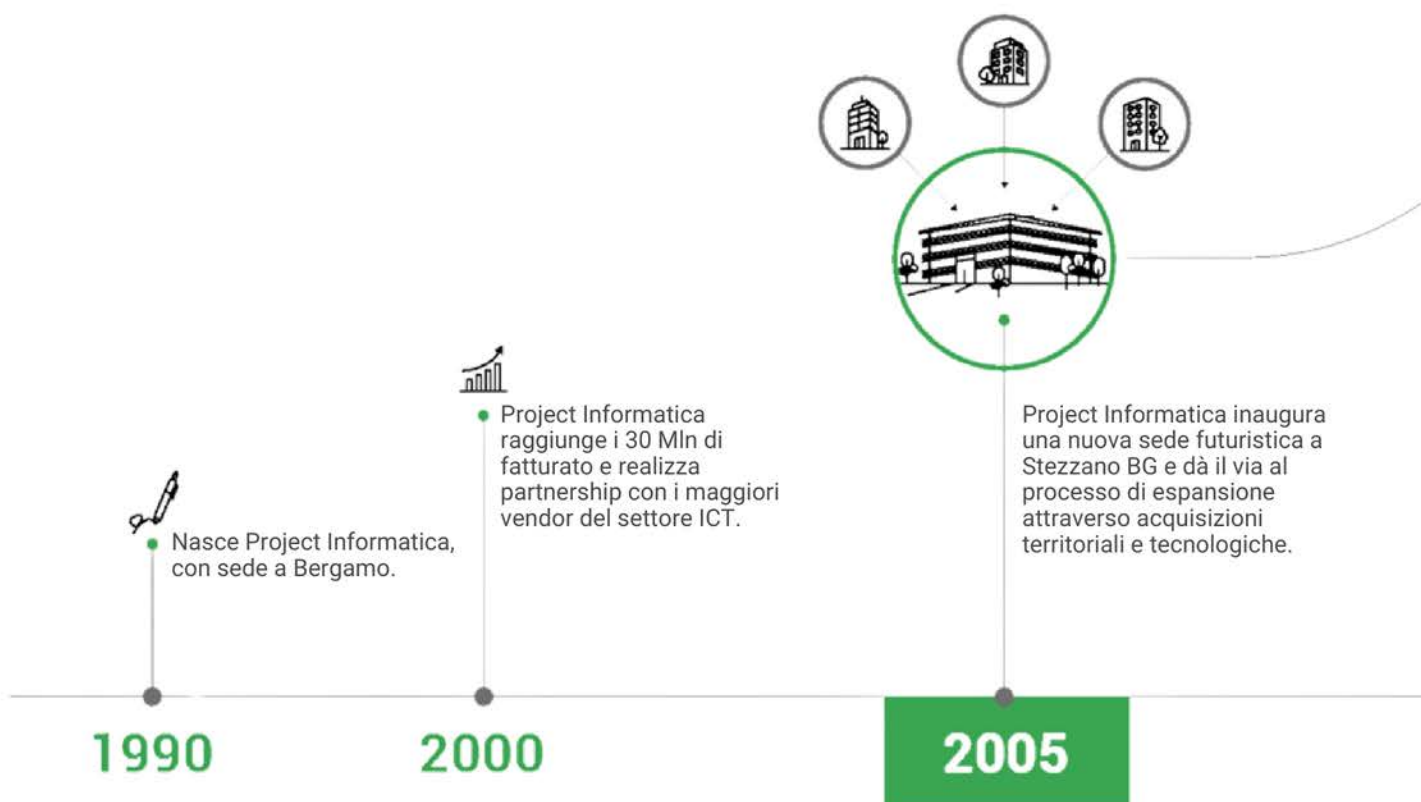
Project Informatica raggiunge i 30 Mln di fatturato e realizza partnership con i maggiori vendor del settore ICT.

Project Informatica inaugura una nuova sede futuristica a Stezzano BG e dà il via al processo di espansione attraverso acquisizioni territoriali e tecnologiche.

Nasce Project Informatica, con sede a Bergamo.

1990

2000

2005